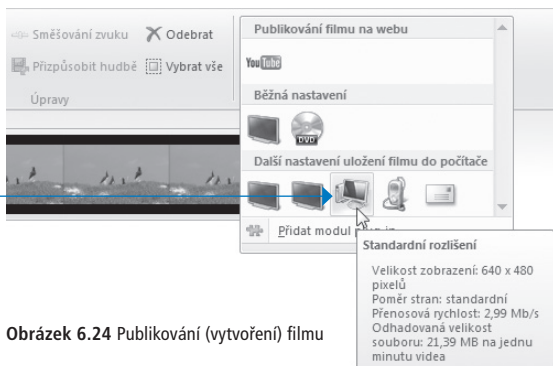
Směšování zvuku
Odebrat
Přizpůsobit hudbě
Vybrat vše
Úpravy

Publikování filmu na webu
YouTube
Běžná nastavení
DVD
Další nastavení uložení filmu do počítače
Přidat modul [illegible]

Standardní rozlišení
Velikost zobrazení: 640 x 480 pixelů
Poměr stran: standardní
Přenosová rychlost: 2,99 Mb/s
Odhadovaná velikost souboru: 21,39 MB na jednu minutu videa

Obrázek 6.24 Publikování (vytvoření) filmu